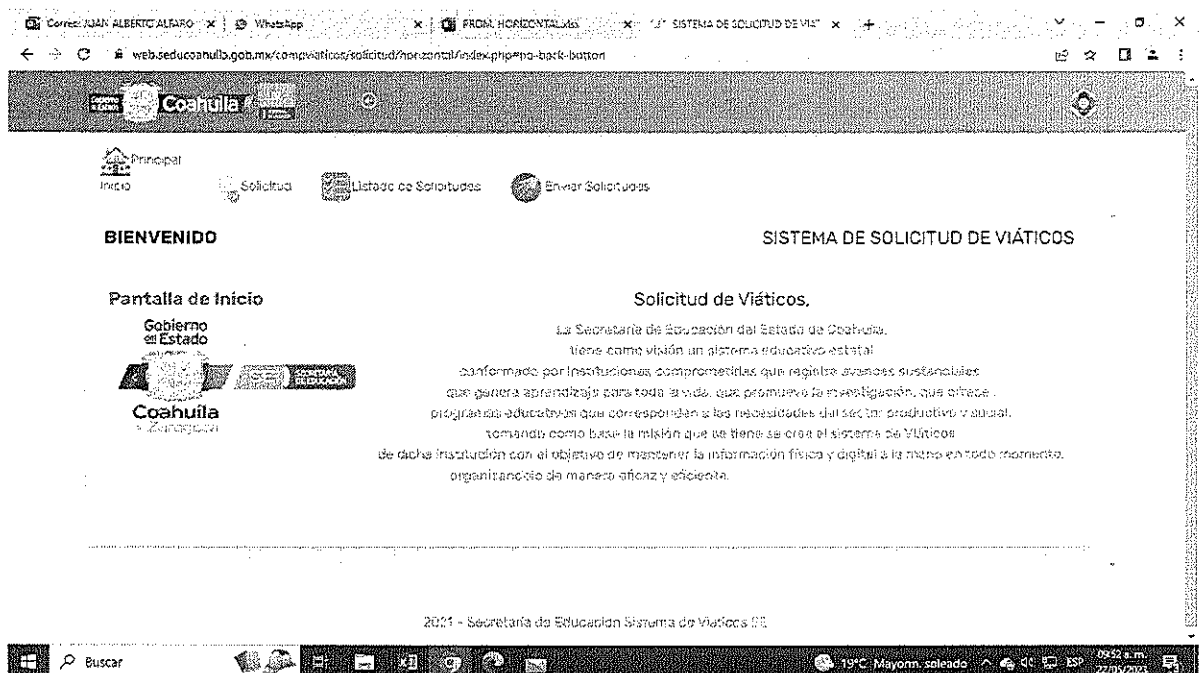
Correo: JUAN ALBERTO ALFARO × | WhatsApp | × | FRDM. HORIZONTAL.xlsx × | SISTEMA DE SOLICITUD DE VIÁ ×

web.seducoahuila.gob.mx/compviaticos/solicitud/horizontal/index.php#no-back-button

Coahuila

Principal
Inicio Solicitud Listado de Solicitudes Enviar Solicitudes

BIENVENIDO

SISTEMA DE SOLICITUD DE VIÁTICOS

Pantalla de Inicio

Gobierno del Estado

Coahuila
de Zaragoza

Solicitud de Viáticos.

La Secretaría de Educación del Estado de Coahuila,
tiene como visión un sistema educativo estatal
conformado por instituciones comprometidas que registre avances sustanciales
que genera aprendizaje para toda la vida, que promueve la investigación, que ofrece
programas educativos que corresponden a las necesidades del sector productivo y social,
tomando como base la misión que se tiene se crea el sistema de Viáticos
de dicha institución con el objetivo de mantener la información física y digital a la mano en todo momento,
organizandolo de manera eficaz y eficiente.

2021 - Secretaría de Educación Sistema de Viáticos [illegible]

Buscar

19°C Mayorm. soleado ESP 09:52 a.m. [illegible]